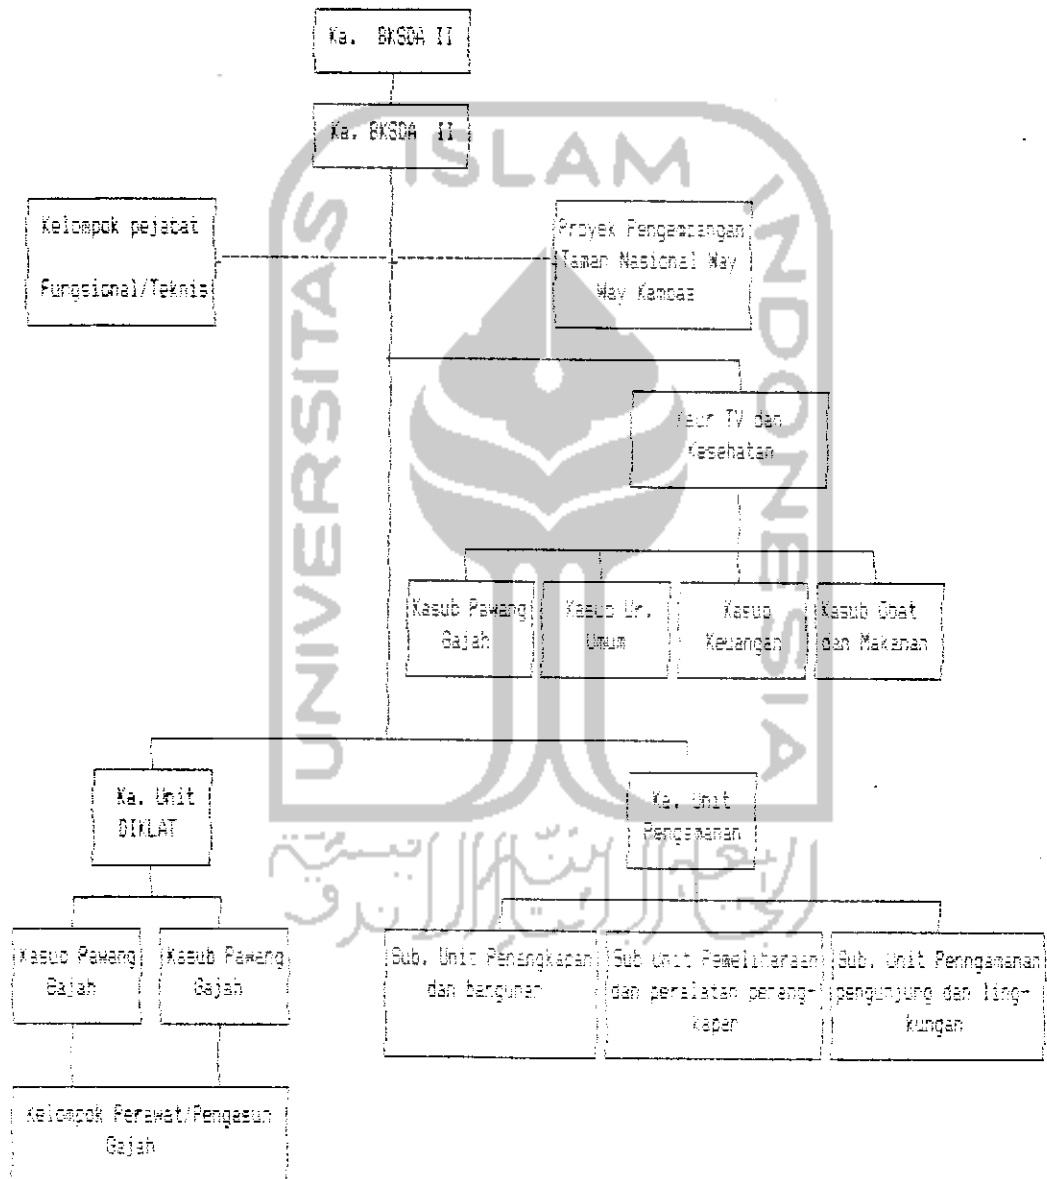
Ka. BKSDA II

Ka. BKSDA II

Kelompok pejabat Fungsional/Teknis

Proyek Pengembangan Taman Nasional Way Way Kambas

Kaur TV dan Kesehatan

Kasub Pawang Gajah

Kasub Ur. Umum

Kasub Keuangan

Kasub Obat dan Makanan

Ka. Unit DIKLAT

Ka. Unit Pengamanan

Kasub Pawang Gajah

Kasub Pawang Gajah

Sub. Unit Penangkapan dan bangunan

Sub Unit Pemeliharaan dan peralatan penangkapan

Sub. Unit Penngamanan pengunjung dan lingkungan

Kelompok Perawat/Pengasuh Gajah